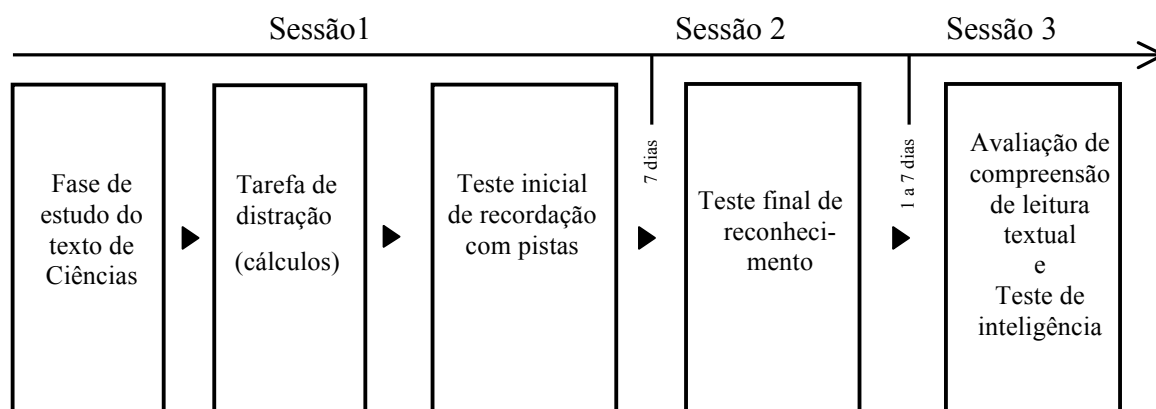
Sessão1

Sessão 2

Sessão 3

Fase de estudo do texto de Ciências

Tarefa de distração

(cálculos)

Teste inicial de recordação com pistas

7 dias

Teste final de reconhecimento

1 a 7 dias

Avaliação de compreensão de leitura textual
e
Teste de inteligência